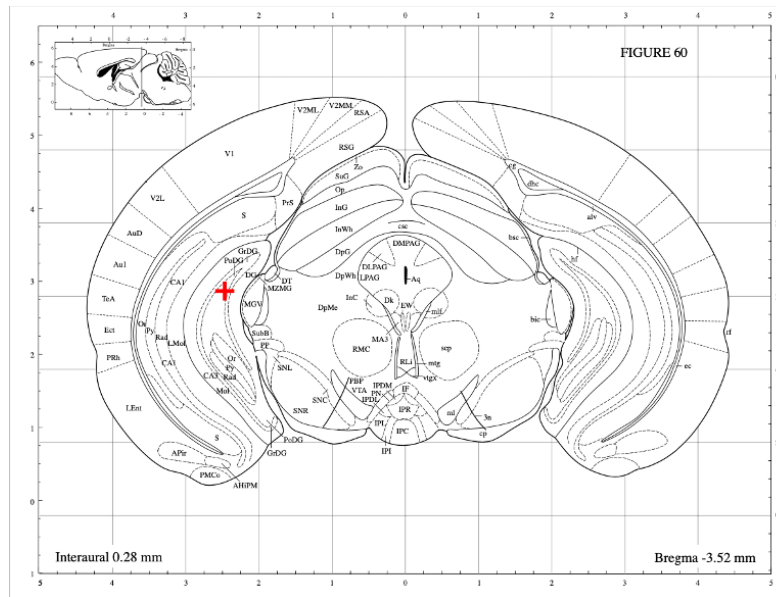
4 3 2 1 0 1 2 3 4

FIGURE 60

6 5 4 3 2 1 0

V2ML V2MM RSA V1 RSG Zo SuG Op InG InWh DpG DpWh V2L PrS S AuD Au1 CA1 GrDG PoDG DG DT MZMG MGV TeA Or Py Rad LMol Ect PRh CA1 CA3 Or Py Rad Mol SubB PP SNL LEnt S PoDG GrDG APir PMCo AHiPM SNC SNR PBP VTA IPDM IPDL IF IPR IPL IPC IPI RMC MA3 RLi DpMe InC Dk EW DMPAG DLPAG LPAG Aq csc mlf mtg xscp scp ml 3n cp cc dhc alv bsc bic fi rf ec

Interaural 0.28 mm

Bregma -3.52 mm

5 4 3 2 1 0 1 2 3 4 5